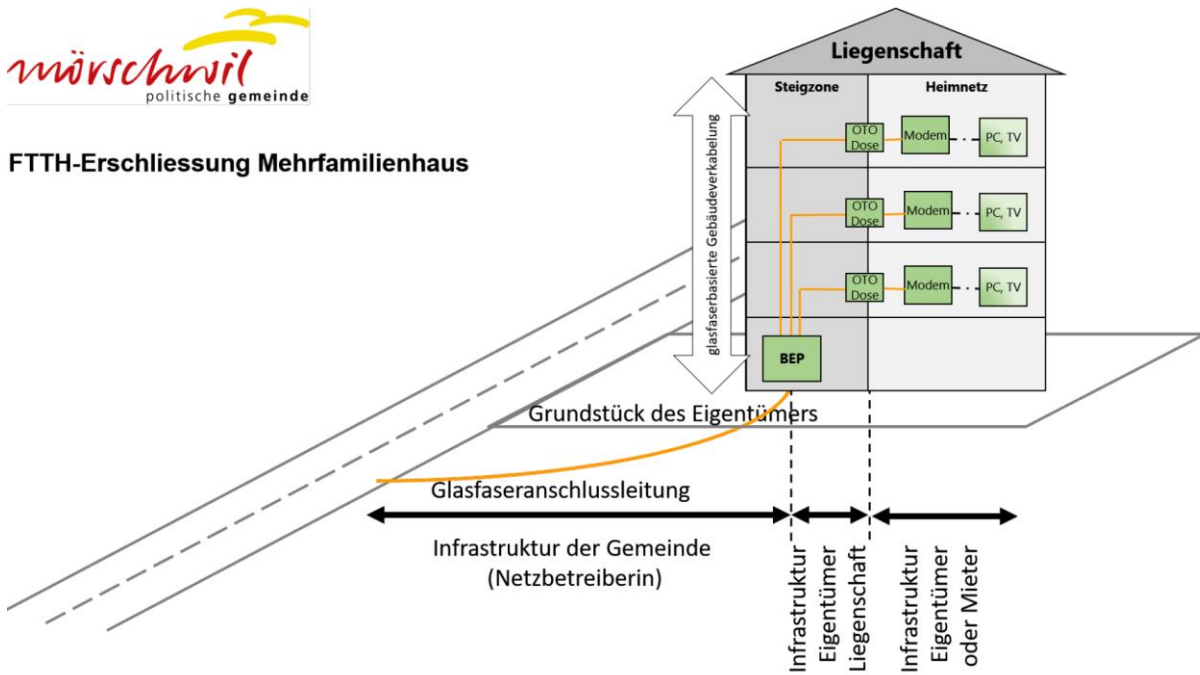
mörschwil
politische gemeinde

FTTH-Erschliessung Mehrfamilienhaus

Liegenschaft

Steigzone

Heimnetz

glasfaserbasierte Gebäudeverkabelung

OTO Dose

Modem

PC, TV

OTO Dose

Modem

PC, TV

OTO Dose

Modem

PC, TV

BEP

Grundstück des Eigentümers

Glasfaseranschlussleitung

Infrastruktur der Gemeinde (Netzbetreiberin)

Infrastruktur Eigentümer Liegenschaft

Infrastruktur Eigentümer oder Mieter